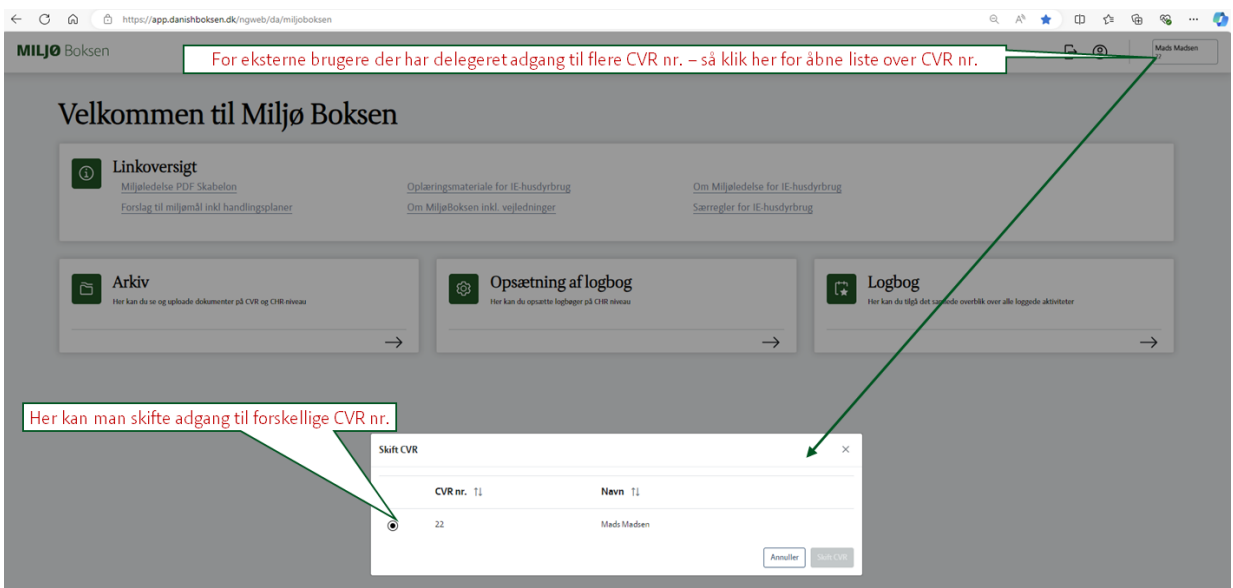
https://app.danishboksen.dk/ngweb/da/miljoboksen

MILJØ Boksen

For eksterne brugere der har delegeret adgang til flere CVR nr. – så klik her for åbne liste over CVR nr.

Mads Madsen
22

Velkommen til Miljø Boksen

Linkoversigt
Miljøledelse PDF Skabelon
Forslag til miljømål inkl handlingsplaner
Oplæringsmateriale for IE-husdyrbrug
Om MiljøBoksen inkl. vejledninger
Om Miljøledelse for IE-husdyrbrug
Særregler for IE-husdyrbrug

Arkiv
Her kan du se og uploade dokumenter på CVR og CHR niveau
→

Opsætning af logbog
Her kan du opsætte logbøger på CHR niveau
→

Logbog
Her kan du tilgå det samlede overblik over alle loggede aktiviteter
→

Her kan man skifte adgang til forskellige CVR nr.

Skift CVR
×

| | CVR nr. ↑↓ | Navn ↑↓ |
|---|---|---|
| ◉ | 22 | Mads Madsen |

Annuller
Skift CVR